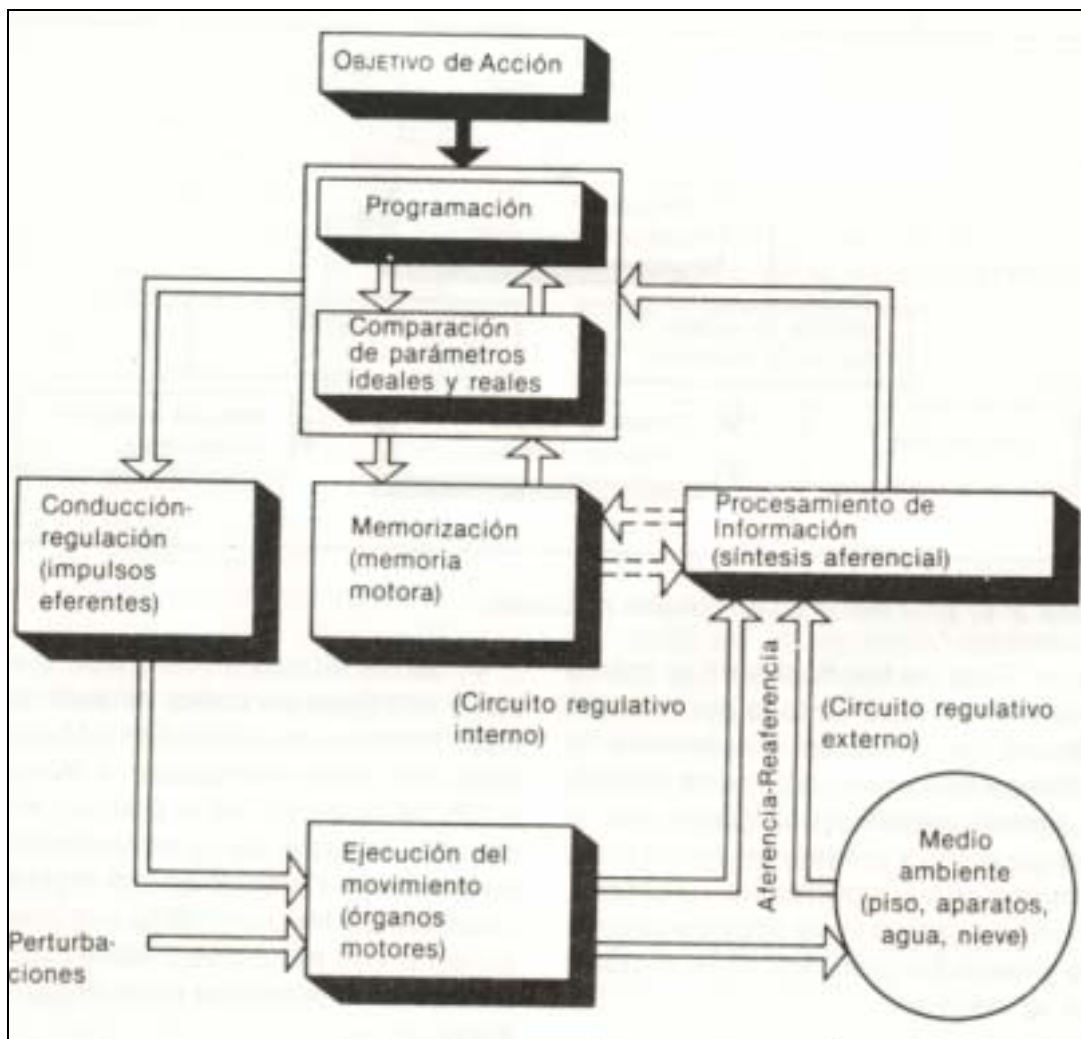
OBJETIVO de Acción

Programación

Comparación de parámetros ideales y reales

Conducción-regulación (impulsos eferentes)

Memorización (memoria motora)

Procesamiento de información (síntesis aferencial)

(Circuito regulativo interno)

Aferencia-Reaferencia

(Circuito regulativo externo)

Ejecución del movimiento (órganos motores)

Medio ambiente (piso, aparatos, agua, nieve)

Perturbaciones